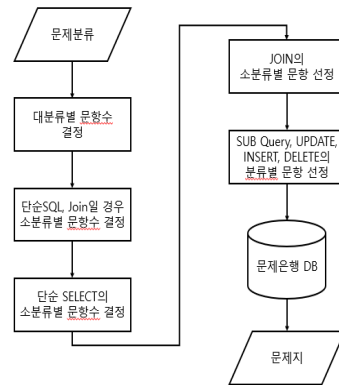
문제분류

대분류별 문항수 결정

단순SQL, Join일 경우 소분류별 문항수 결정

단순 SELECT의 소분류별 문항수 결정

JOIN의 소분류별 문항 선정

SUB Query, UPDATE, INSERT, DELETE의 분류별 문항 선정

문제은행 DB

문제지